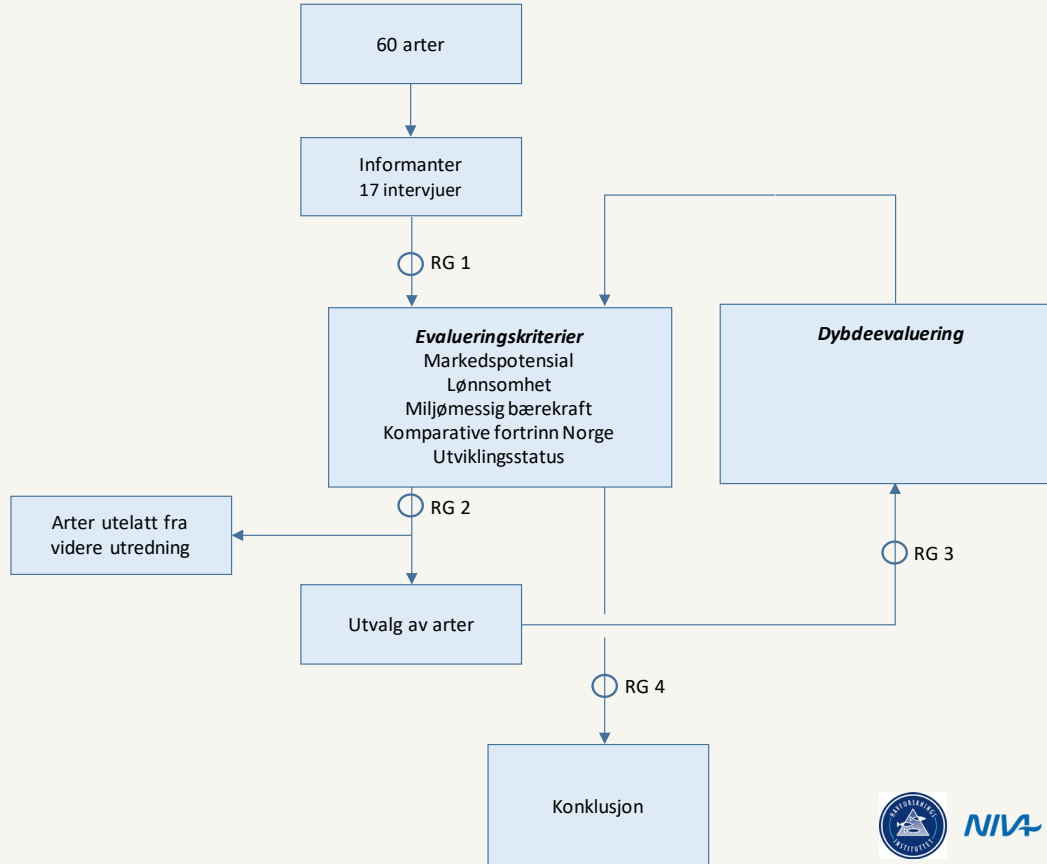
60 arter

Informanter
17 intervjuer

RG 1

*Evalueringskriterier*
Markedspotensial
Lønnsomhet
Miljømessig bærekraft
Komparative fortrinn Norge
Utviklingsstatus

*Dybdeevaluering*

RG 2

Arter utelatt fra videre utredning

RG 3

Utvalg av arter

RG 4

Konklusjon

HAVFORSKNINGSINSTITUTTET

NIVA